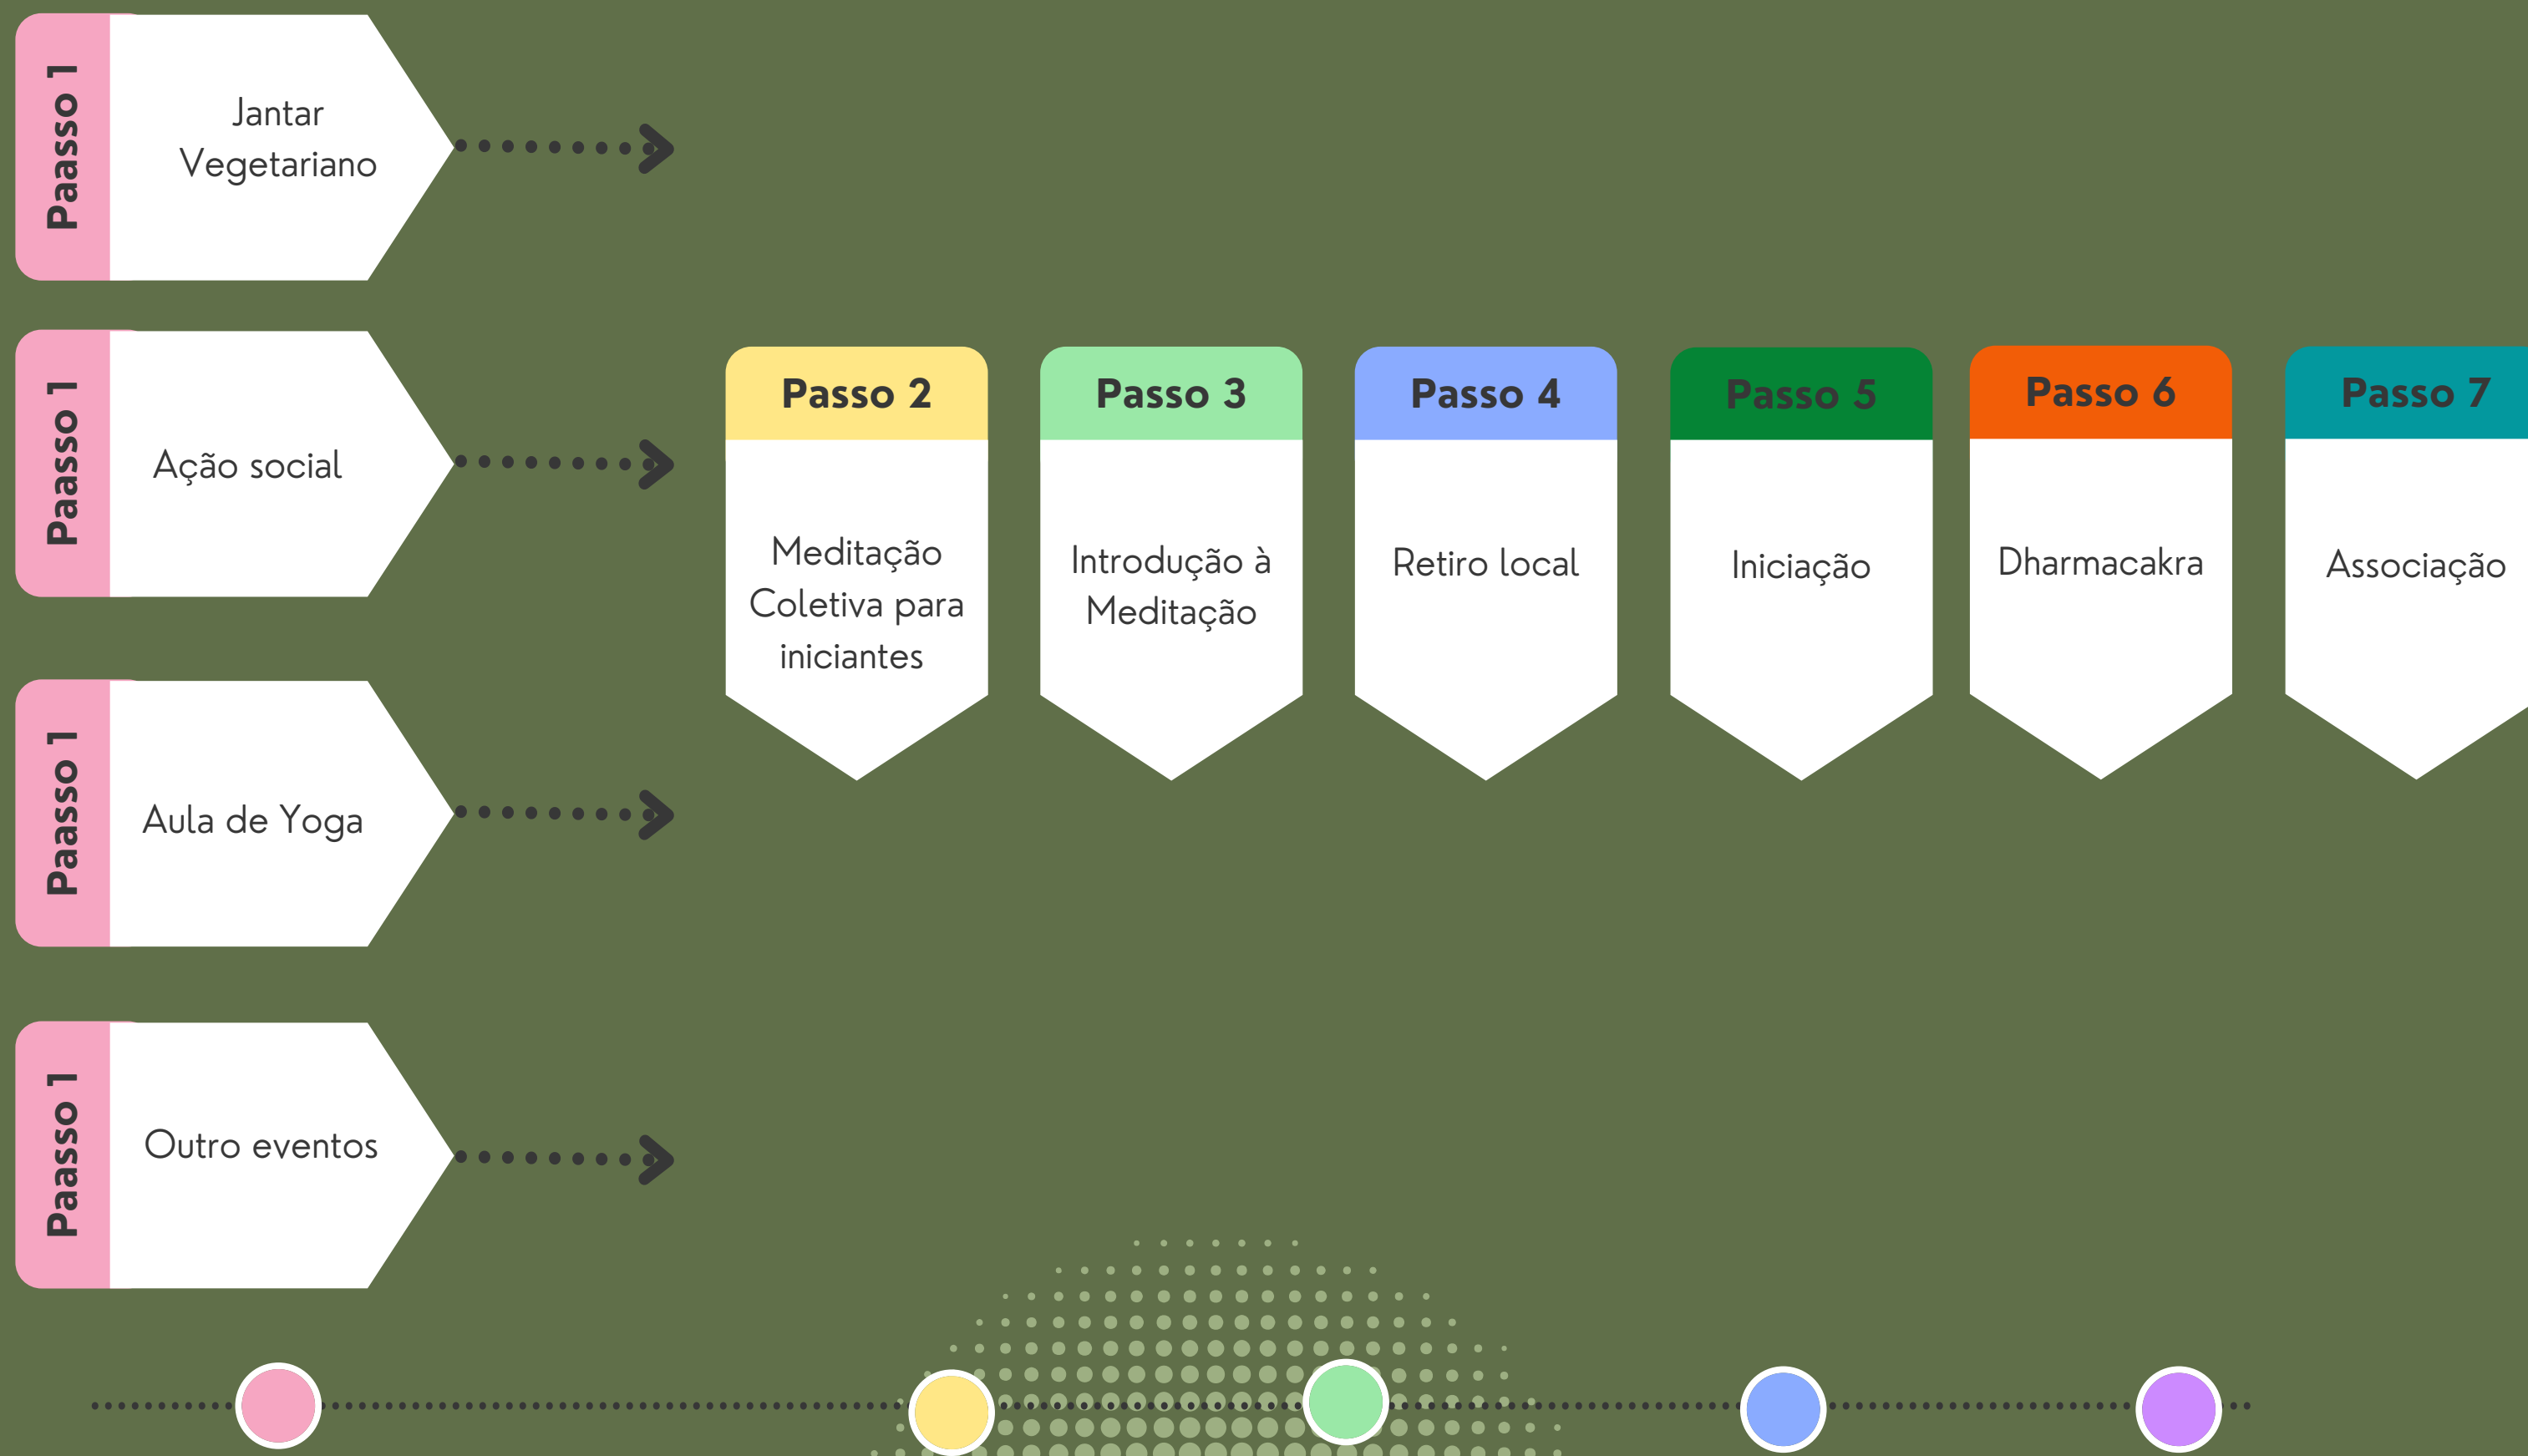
Paasso 1
Jantar Vegetariano

Paasso 1
Ação social

Paasso 1
Aula de Yoga

Paasso 1
Outro eventos

Passo 2
Meditação Coletiva para iniciantes

Passo 3
Introdução à Meditação

Passo 4
Retiro local

Passo 5
Iniciação

Passo 6
Dharmacakra

Passo 7
Associação